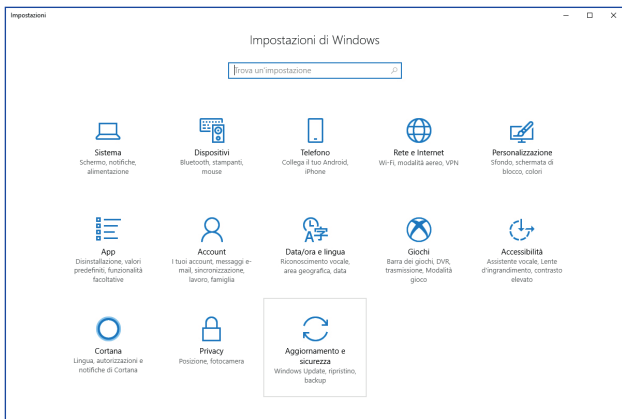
Impostazioni

Impostazioni di Windows

Trova un'impostazione

Sistema
Schermo, notifiche, alimentazione

Dispositivi
Bluetooth, stampanti, mouse

Telefono
Collega il tuo Android, iPhone

Rete e Internet
Wi-Fi, modalità aereo, VPN

Personalizzazione
Sfondo, schermata di blocco, colori

App
Disinstallazione, valori predefiniti, funzionalità facoltative

Account
I tuoi account, messaggi e-mail, sincronizzazione, lavoro, famiglia

Data/ora e lingua
Riconoscimento vocale, area geografica, data

Giochi
Barra dei giochi, DVR, trasmissione, Modalità gioco

Accessibilità
Assistente vocale, Lente d'ingrandimento, contrasto elevato

Cortana
Lingua, autorizzazioni e notifiche di Cortana

Privacy
Posizione, fotocamera

Aggiornamento e sicurezza
Windows Update, ripristino, backup